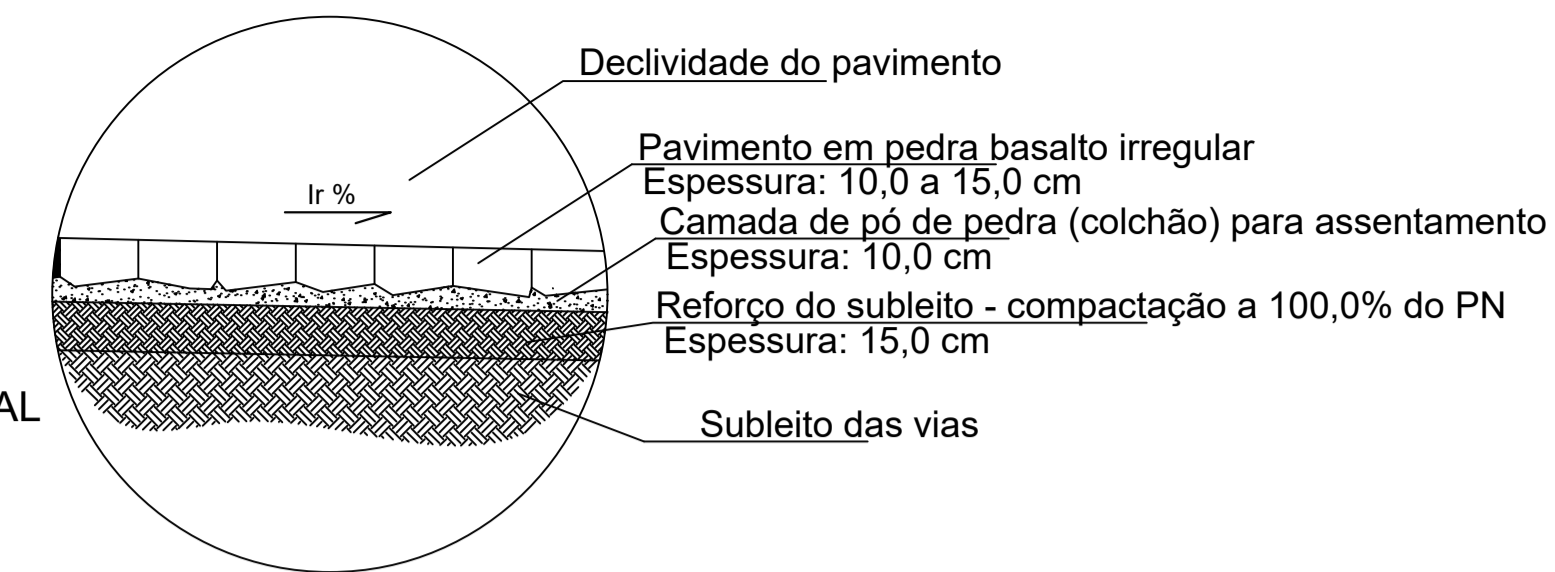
Declividade do pavimento

Ir %

Pavimento em pedra basalto irregular
Espessura: 10,0 a 15,0 cm

Camada de pó de pedra (colchão) para assentamento
Espessura: 10,0 cm

Reforço do subleito - compactação a 100,0% do PN
Espessura: 15,0 cm

AL

Subleito das vias